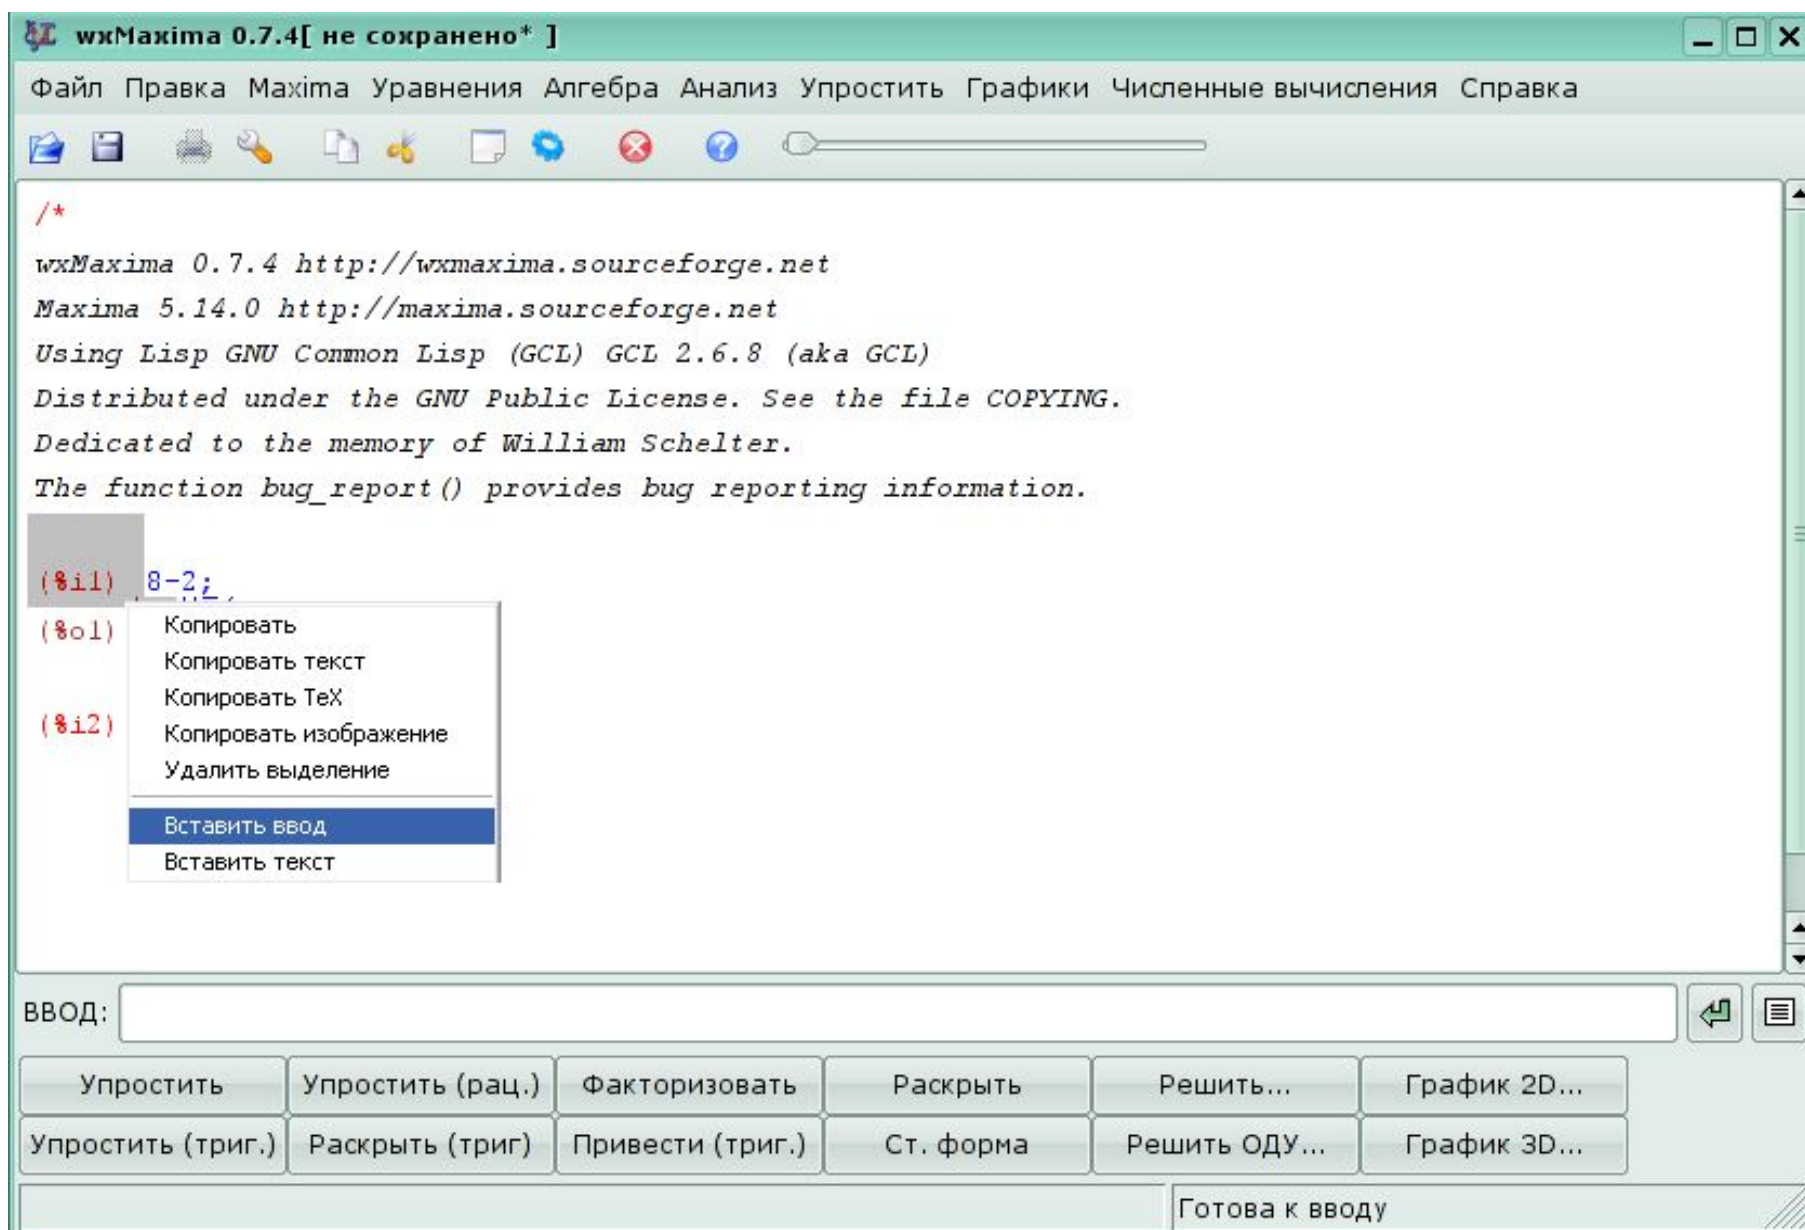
wxMaxima 0.7.4[ не сохранено* ]

Файл Правка Maxima Уравнения Алгебра Анализ Упростить Графики Численные вычисления Справка

/*

wxMaxima 0.7.4 http://wxmaxima.sourceforge.net

Maxima 5.14.0 http://maxima.sourceforge.net

Using Lisp GNU Common Lisp (GCL) GCL 2.6.8 (aka GCL)

Distributed under the GNU Public License. See the file COPYING.

Dedicated to the memory of William Schelter.

The function bug_report() provides bug reporting information.

(%i1) 8-2;

(%o1)

(%i2)

Копировать
Копировать текст
Копировать TeX
Копировать изображение
Удалить выделение
Вставить ввод
Вставить текст

ВВОД:

Упростить | Упростить (рац.) | Факторизовать | Раскрыть | Решить... | График 2D...
Упростить (триг.) | Раскрыть (триг) | Привести (триг.) | Ст. форма | Решить ОДУ... | График 3D...

Готова к вводу